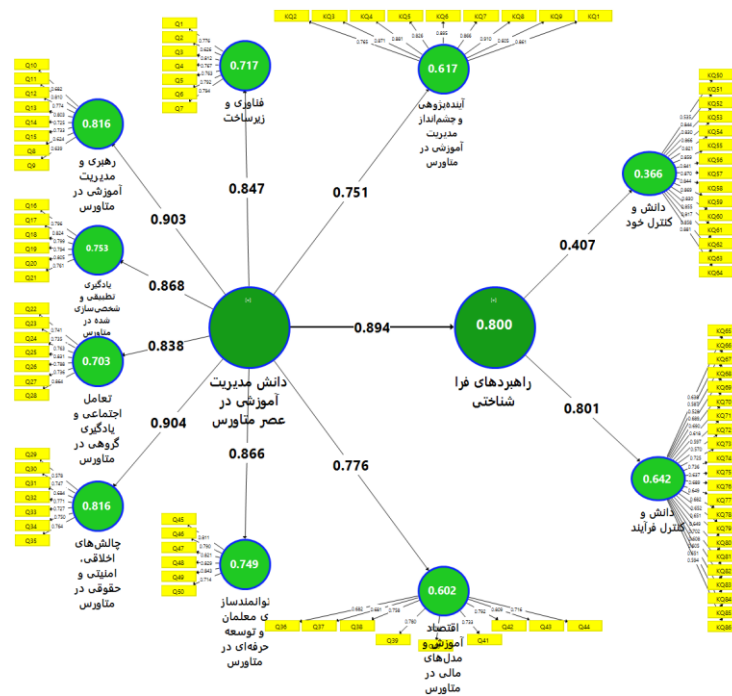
KQ2 KQ3 KQ4 KQ5 KQ6 KQ7 KQ8 KQ9 KQ1

0.617

آینده‌پژوهی و چشم‌انداز مدیریت آموزش در متاورس

Q1 Q2 Q3 Q4 Q5 Q6 Q7

0.717

فناوری و زیرساخت

Q10 Q11 Q12 Q13 Q14 Q15 Q8 Q9

0.816

رهبری و مدیریت آموزش در متاورس

Q16 Q17 Q18 Q19 Q20 Q21

0.753

یادگیری تطبیقی و شخصی‌سازی شده در متاورس

Q22 Q23 Q24 Q25 Q26 Q27 Q28

0.703

تعامل اجتماعی و یادگیری گروهی در متاورس

Q29 Q30 Q31 Q32 Q33 Q34 Q35

0.816

چالش‌های اخلاقی، امنیتی و حقوقی در متاورس

Q45 Q46 Q47 Q48 Q49 Q50

0.749

توانمندسازی معلمان و توسعه حرفه‌ای در متاورس

Q36 Q37 Q38 Q39 Q40 Q41 Q42 Q43 Q44

0.602

اقتصاد آموزش و مدل‌های مالی در متاورس

0.847

0.751

0.903

0.868

0.838

0.904

0.866

0.776

0.894

دانش مدیریت آموزشی در عصر متاورس

0.800

راهبردهای فرا شناختی

0.407

0.801

KQ50 KQ51 KQ52 KQ53 KQ54 KQ55 KQ56 KQ57 KQ58 KQ59 KQ60 KQ61 KQ62 KQ63 KQ64

0.366

دانش و کنترل خود

KQ65 KQ66 KQ67 KQ68 KQ69 KQ70 KQ71 KQ72 KQ73 KQ74 KQ75 KQ76 KQ77 KQ78 KQ79 KQ80 KQ81 KQ82 KQ83 KQ84 KQ85 KQ86

0.642

دانش و کنترل فرآیند